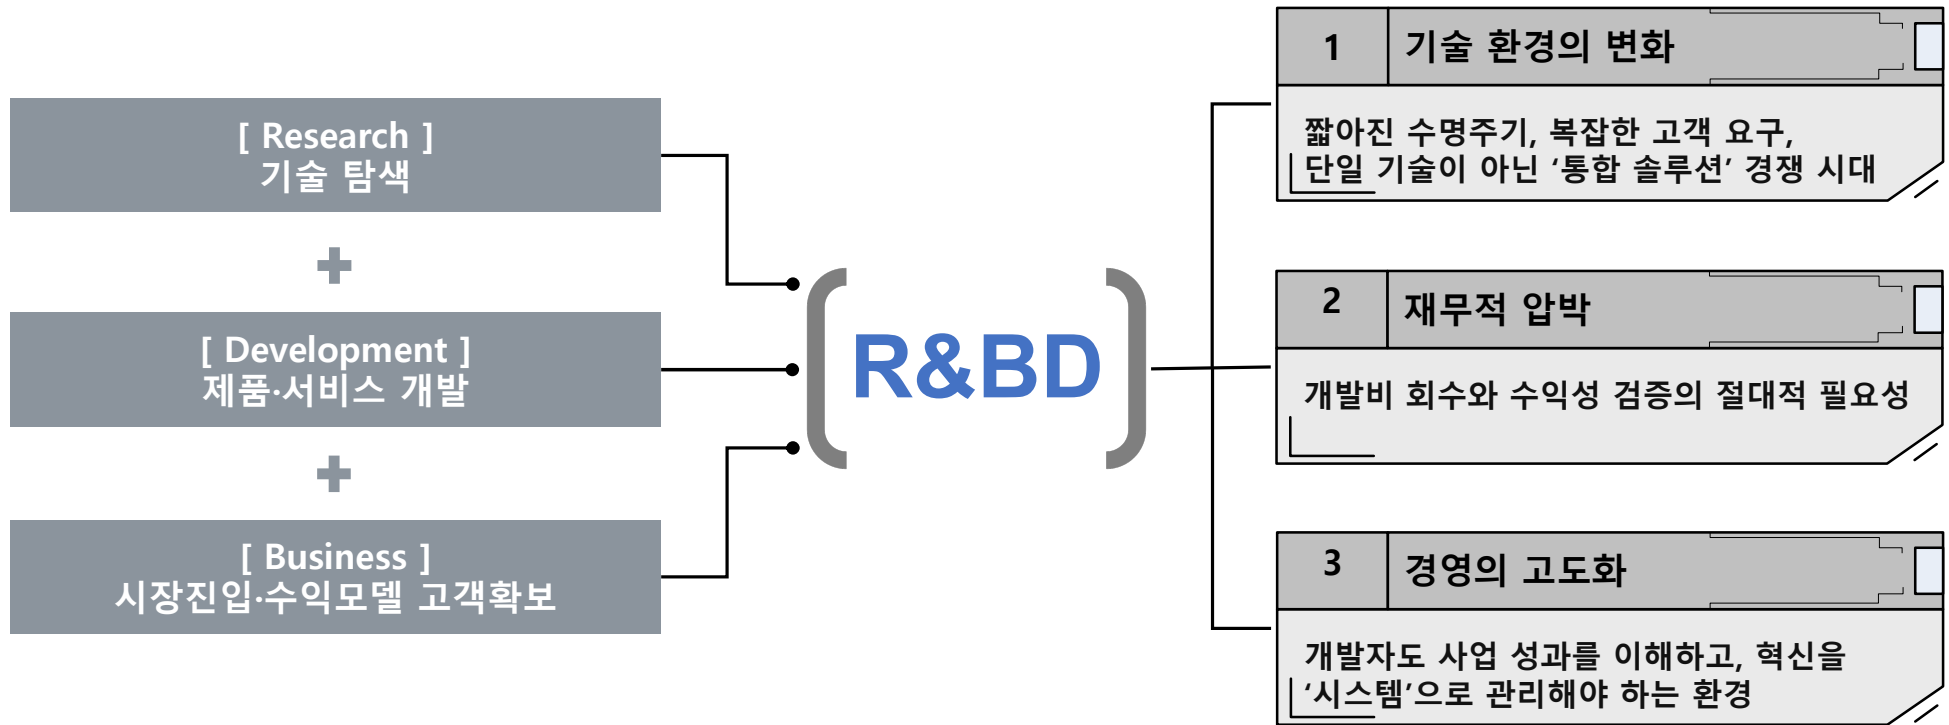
[ Research ]
기술 탐색

+

[ Development ]
제품·서비스 개발

+

[ Business ]
시장진입·수익모델 고객확보

R&BD

1 기술 환경의 변화

짧아진 수명주기, 복잡한 고객 요구, 단일 기술이 아닌 '통합 솔루션' 경쟁 시대

2 재무적 압박

개발비 회수와 수익성 검증의 절대적 필요성

3 경영의 고도화

개발자도 사업 성과를 이해하고, 혁신을 '시스템'으로 관리해야 하는 환경